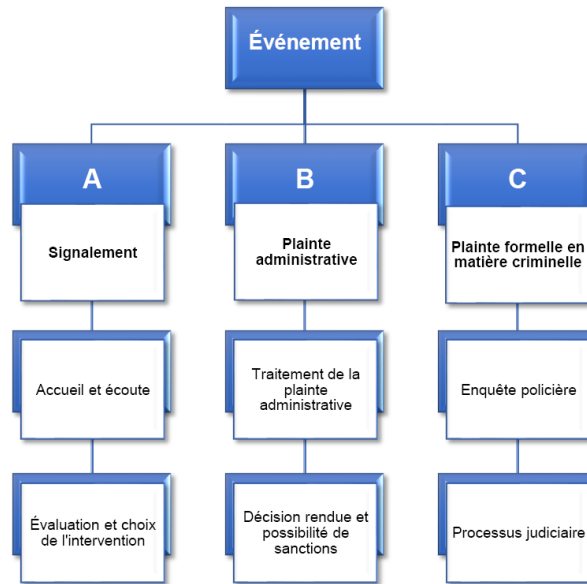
Événement

A

Signalement

Accueil et écoute

Évaluation et choix de l'intervention

B

Plainte administrative

Traitement de la plainte administrative

Décision rendue et possibilité de sanctions

C

Plainte formelle en matière criminelle

Enquête policière

Processus judiciaire